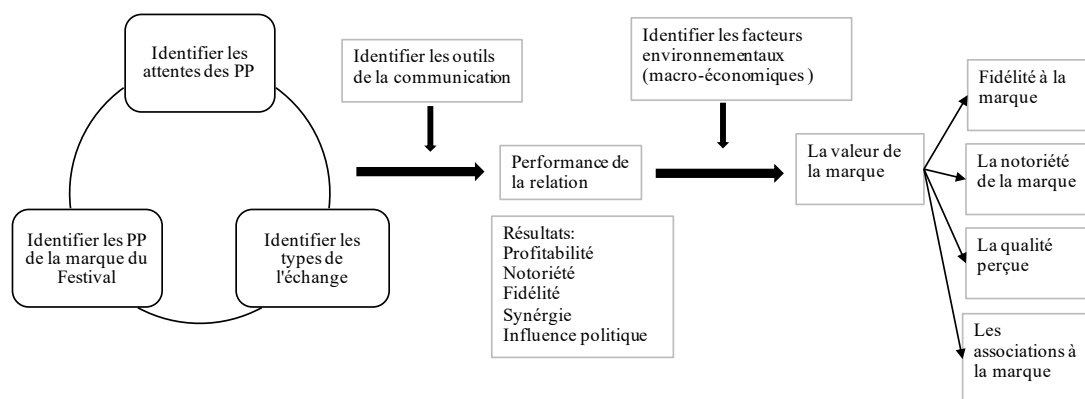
Identifier les attentes des PP

Identifier les PP de la marque du Festival

Identifier les types de l'échange

Identifier les outils de la communication

Performance de la relation

Résultats:
Profitabilité
Notoriété
Fidélité
Synérgie
Influence politique

Identifier les facteurs environnementaux (macro-économiques )

La valeur de la marque

Fidélité à la marque

La notoriété de la marque

La qualité perçue

Les associations à la marque